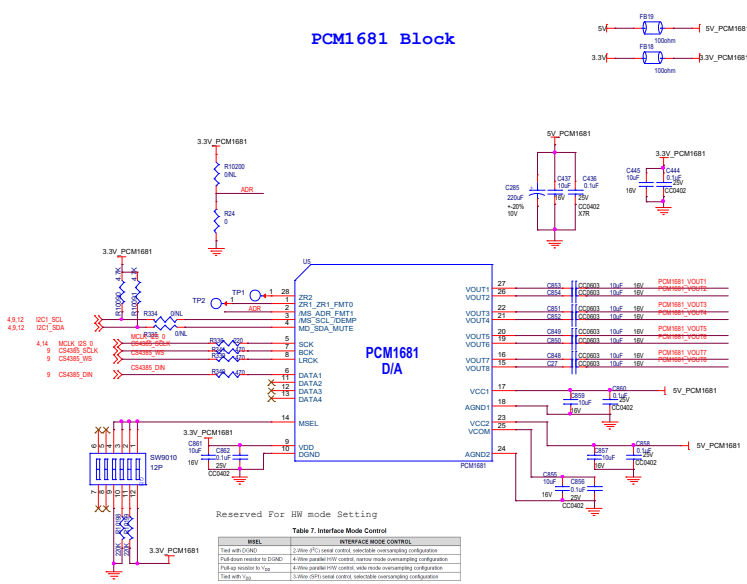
PCM1681 Block

5V FB19 100ohm 5V_PCM1681
3.3V FB18 100ohm 3.3V_PCM1681

3.3V_PCM1681
R10200 0/NL
ADR
R24 0

5V_PCM1681
C285 220uF +-20% 10V
C437 10uF 16V
C436 0.1uF 25V CC0402 X7R

3.3V_PCM1681
C445 10uF 16V
C444 0.1uF 25V CC0402

3.3V_PCM1681
4,9,12 I2C1_SCL
4,9,12 I2C1_SDA
R334 0/NL
R335 0/NL
TP2
TP1
ADR
4,14 MCLK_I2S_0
9 CS4385_SCLK
9 CS4385_WS
9 CS4385_DIN
MCLK_I2S_0
CS4385_SCLK
CS4385_WS
CS4385_DIN
R339 0/NL
R340 0/NL
R337 /70
R338 /70

U5
28 ZR2
1 ZR1_ZR1_FMT0
3 /MS_ADR_FMT1
4 /MS_SCL_/DEMP
MD_SDA_MUTE
5 SCK
6 BCK
LRCK
DATA1
11 DATA2
12 DATA3
13 DATA4
14 MSEL
9 VDD
10 DGND
PCM1681
D/A
VOUT1 27
VOUT2 26
VOUT3 22
VOUT4 21
VOUT5 20
VOUT6 19
VOUT7 16
VOUT8 15
VCC1 17
AGND1 18
VCC2 23
VCOM 25
AGND2 24
PCM1681

C853 CC0603 10uF 16V PCM1681_VOUT1
C854 CC0603 10uF 16V PCM1681_VOUT2
C851 CC0603 10uF 16V PCM1681_VOUT3
C852 CC0603 10uF 16V PCM1681_VOUT4
C849 CC0603 10uF 16V PCM1681_VOUT5
C850 CC0603 10uF 16V PCM1681_VOUT6
C848 CC0603 10uF 16V PCM1681_VOUT7
C27 CC0603 10uF 16V PCM1681_VOUT8

5V_PCM1681
C860 0.1uF 25V CC0402
C859 10uF 16V
5V_PCM1681
C857 10uF 16V
C858 0.1uF 25V CC0402
C855 10uF 16V
C856 0.1uF 25V CC0402

3.3V_PCM1681
C861 10uF 16V
C862 0.1uF 25V CC0402

SW9010 12P
6 5 4 3 2 1
7 8 9 10 11 12
3.3V_PCM1681

Reserved For HW mode Setting

Table 7. Interface Mode Control

| MSEL | INTERFACE MODE CONTROL |
|---|---|
| Tied with DGND | 2-Wire (I²C) serial control, selectable oversampling configuration |
| Pull-down resistor to DGND | 4-Wire parallel H/W control, narrow mode oversampling configuration |
| Pull-up resistor to $V_{DD}$ | 4-Wire parallel H/W control, wide-mode oversampling configuration |
| Tied with $V_{DD}$ | 3-Wire (SPI) serial control, selectable oversampling configuration |